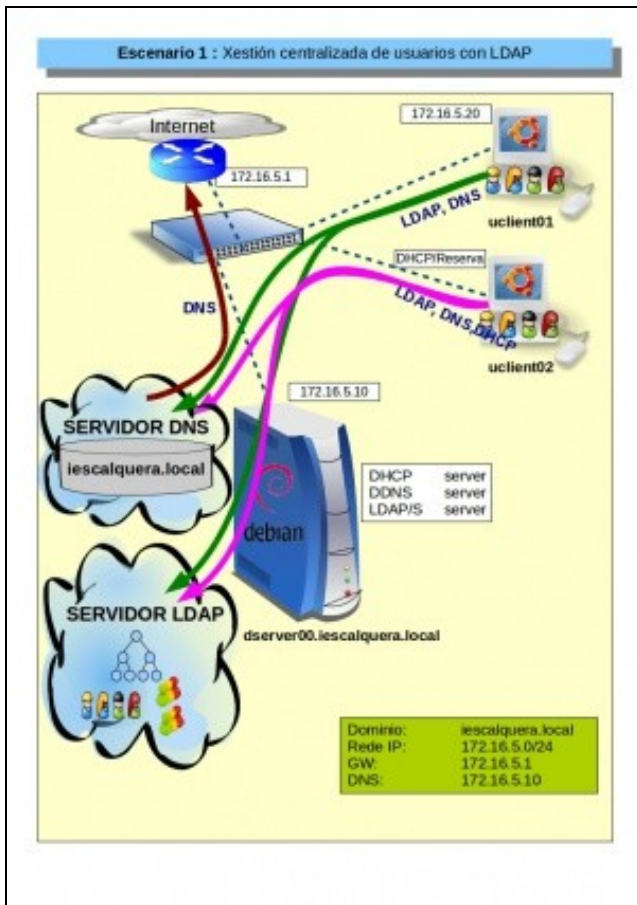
Escenario 1 : Xestión centralizada de usuarios con LDAP

Internet

172.16.5.20

172.16.5.1

LDAP, DNS

uclient01

DHCP/Reserva

DNS

LDAP, DNS,DHCP

uclient02

172.16.5.10

SERVIDOR DNS

iescalquera.local

DHCP server
DDNS server
LDAP/S server

debian

SERVIDOR LDAP

dserver00.iescalquera.local

| Dominio: | iescalquera.local |
|---|---|
| Rede IP: | 172.16.5.0/24 |
| GW: | 172.16.5.1 |
| DNS: | 172.16.5.10 |